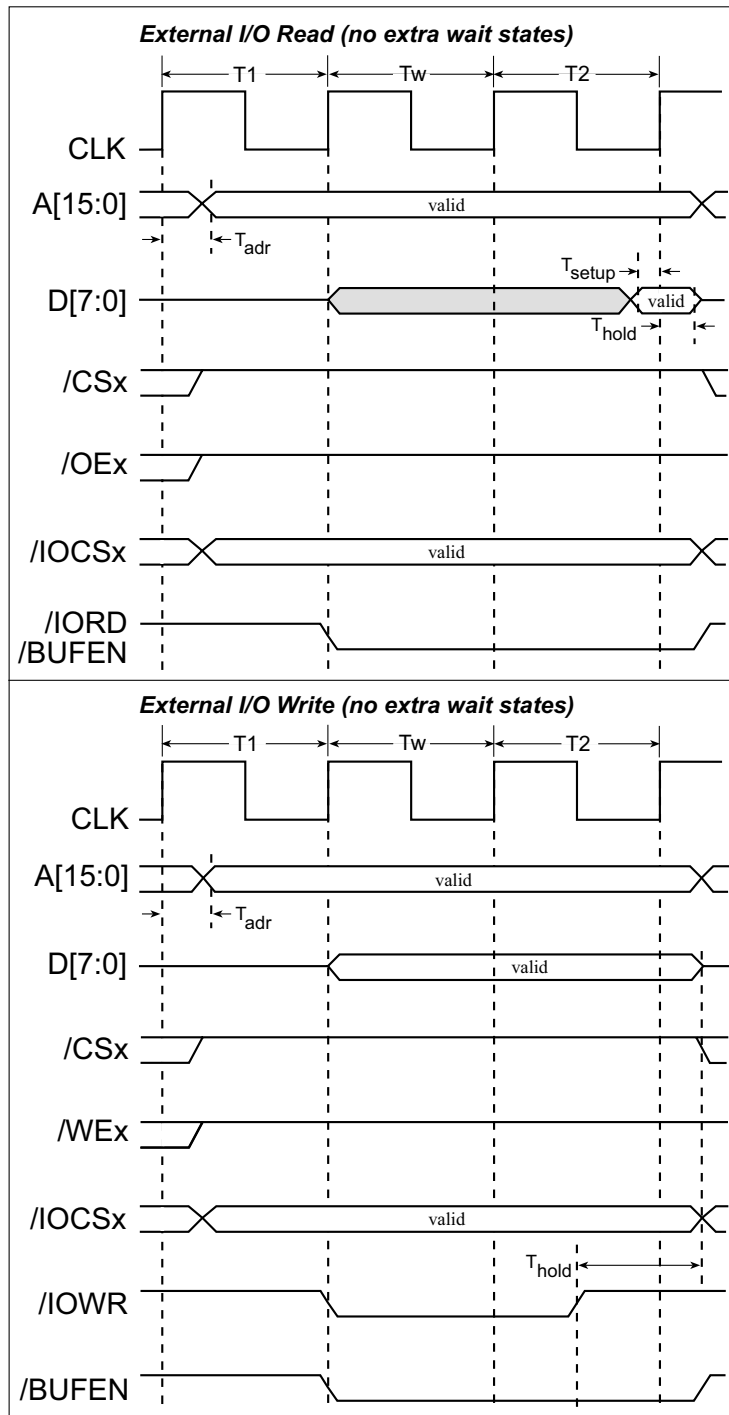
External I/O Read (no extra wait states)

T1
Tw
T2

CLK

A[15:0]
valid
$T_{adr}$

$T_{setup}$
D[7:0]
valid
$T_{hold}$

/CSx

/OEx

/IOCSx
valid

/IORD
/BUFEN

External I/O Write (no extra wait states)

T1
Tw
T2

CLK

A[15:0]
valid
$T_{adr}$

D[7:0]
valid

/CSx

/WEx

/IOCSx
valid

$T_{hold}$
/IOWR

/BUFEN